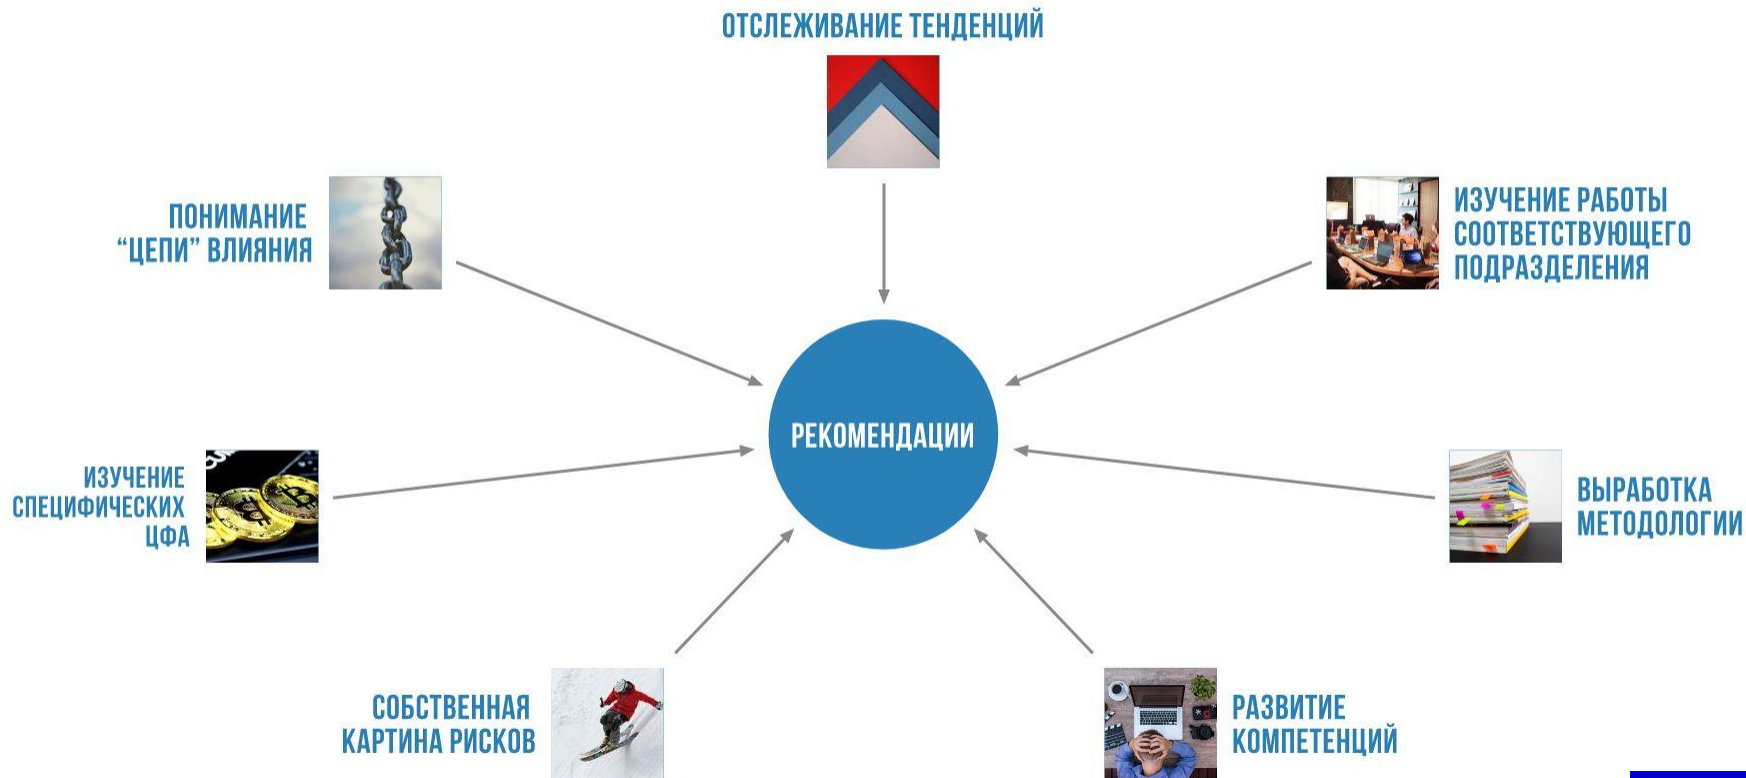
ОТСЛЕЖИВАНИЕ ТЕНДЕНЦИЙ

ПОНИМАНИЕ “ЦЕПИ” ВЛИЯНИЯ

ИЗУЧЕНИЕ РАБОТЫ СООТВЕТСТВУЮЩЕГО ПОДРАЗДЕЛЕНИЯ

РЕКОМЕНДАЦИИ

ИЗУЧЕНИЕ СПЕЦИФИЧЕСКИХ ЦФА

ВЫРАБОТКА МЕТОДОЛОГИИ

СОБСТВЕННАЯ КАРТИНА РИСКОВ

РАЗВИТИЕ КОМПЕТЕНЦИЙ